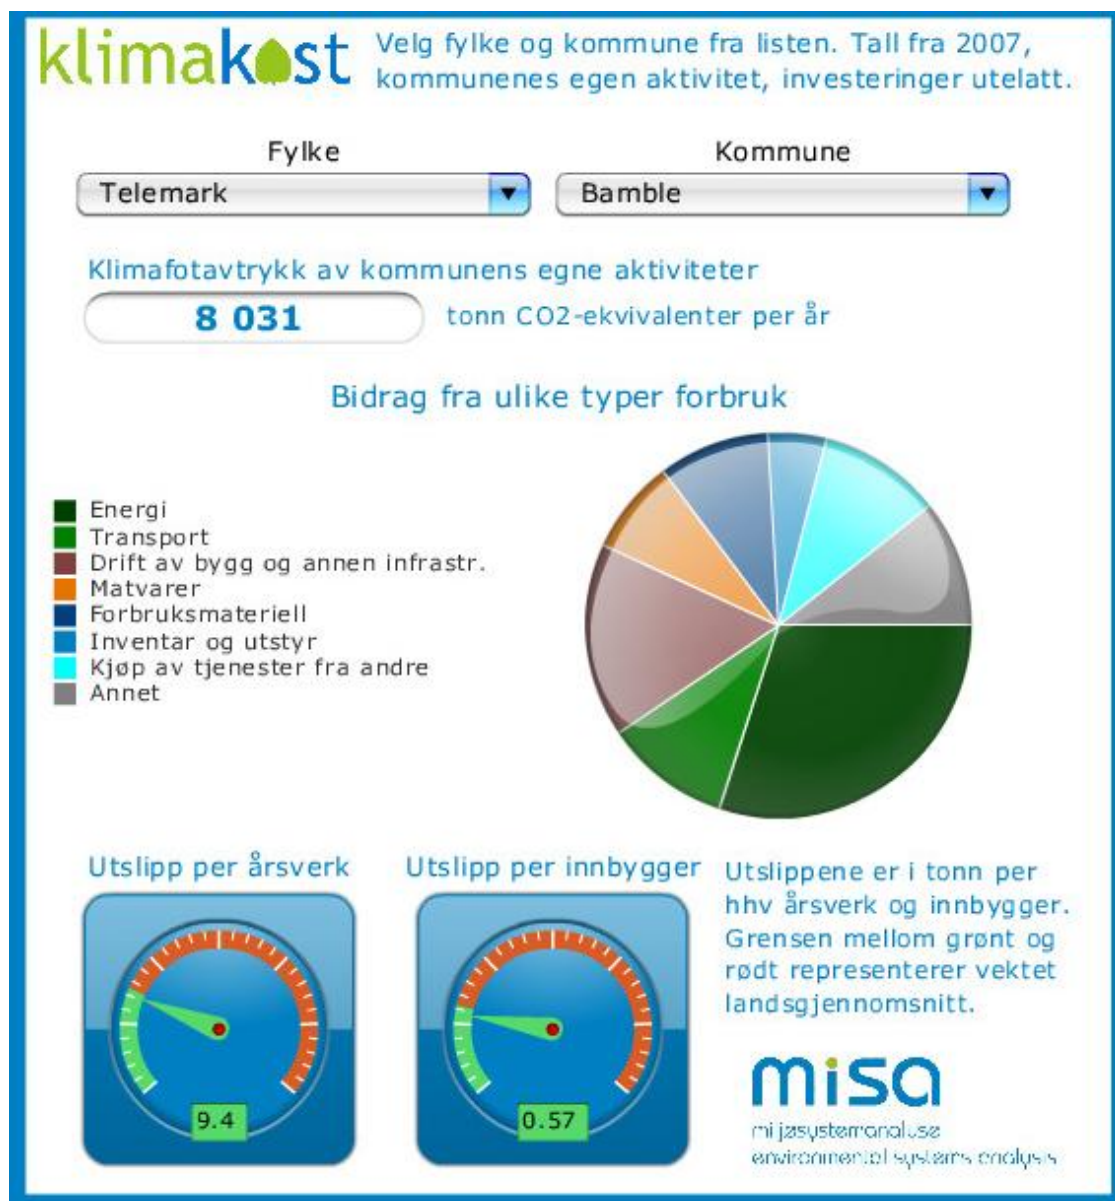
klimakost

Velg fylke og kommune fra listen. Tall fra 2007, kommunenes egen aktivitet, investeringer utelatt.

Fylke

Telemark

Kommune

Bamble

Klimafotavtrykk av kommunens egne aktiviteter

8 031

tonn CO2-ekvivalenter per år

Bidrag fra ulike typer forbruk

Energi
Transport
Drift av bygg og annen infrastr.
Matvarer
Forbruksmateriell
Inventar og utstyr
Kjøp av tjenester fra andre
Annet

Utslipp per årsverk

9.4

Utslipp per innbygger

0.57

Utslippene er i tonn per hhv årsverk og innbygger. Grensen mellom grønt og rødt representerer vektet landsgjennomsnitt.

misa
miljøsystemanalyse
environmental systems analysis